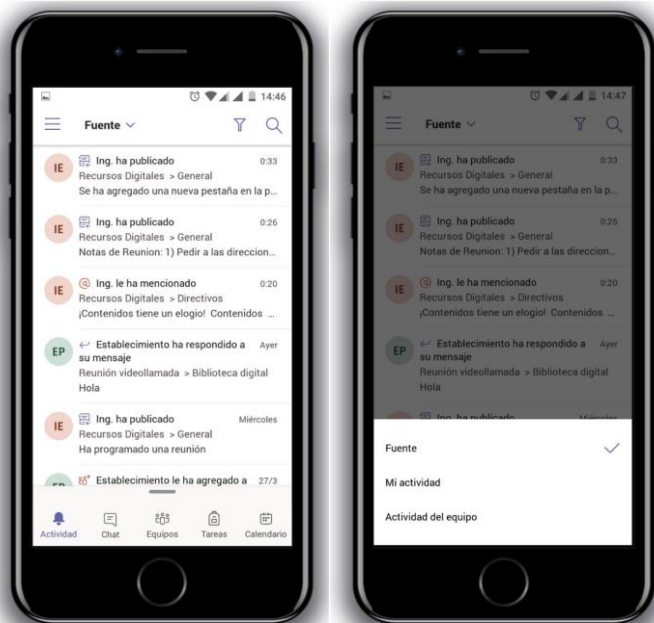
14:46

Fuente

IE Ing. ha publicado 0:33
Recursos Digitales > General
Se ha agregado una nueva pestaña en la p...

IE Ing. ha publicado 0:26
Recursos Digitales > General
Notas de Reunion: 1) Pedir a las direccion...

IE Ing. le ha mencionado 0:20
Recursos Digitales > Directivos
¡Contenidos tiene un elogio! Contenidos ...

EP Establecimiento ha respondido a su mensaje Ayer
Reunión videollamada > Biblioteca digital
Hola

IE Ing. ha publicado Miércoles
Recursos Digitales > General
Ha programado una reunión

EP Establecimiento le ha agregado a 27/3

Actividad Chat Equipos Tareas Calendario

14:47

Fuente

IE Ing. ha publicado 0:33
Recursos Digitales > General
Se ha agregado una nueva pestaña en la p...

IE Ing. ha publicado 0:26
Recursos Digitales > General
Notas de Reunion: 1) Pedir a las direccion...

IE Ing. le ha mencionado 0:20
Recursos Digitales > Directivos
¡Contenidos tiene un elogio! Contenidos ...

EP Establecimiento ha respondido a su mensaje Ayer
Reunión videollamada > Biblioteca digital
Hola

Ing. ha publicado Miércoles

Fuente
Mi actividad
Actividad del equipo